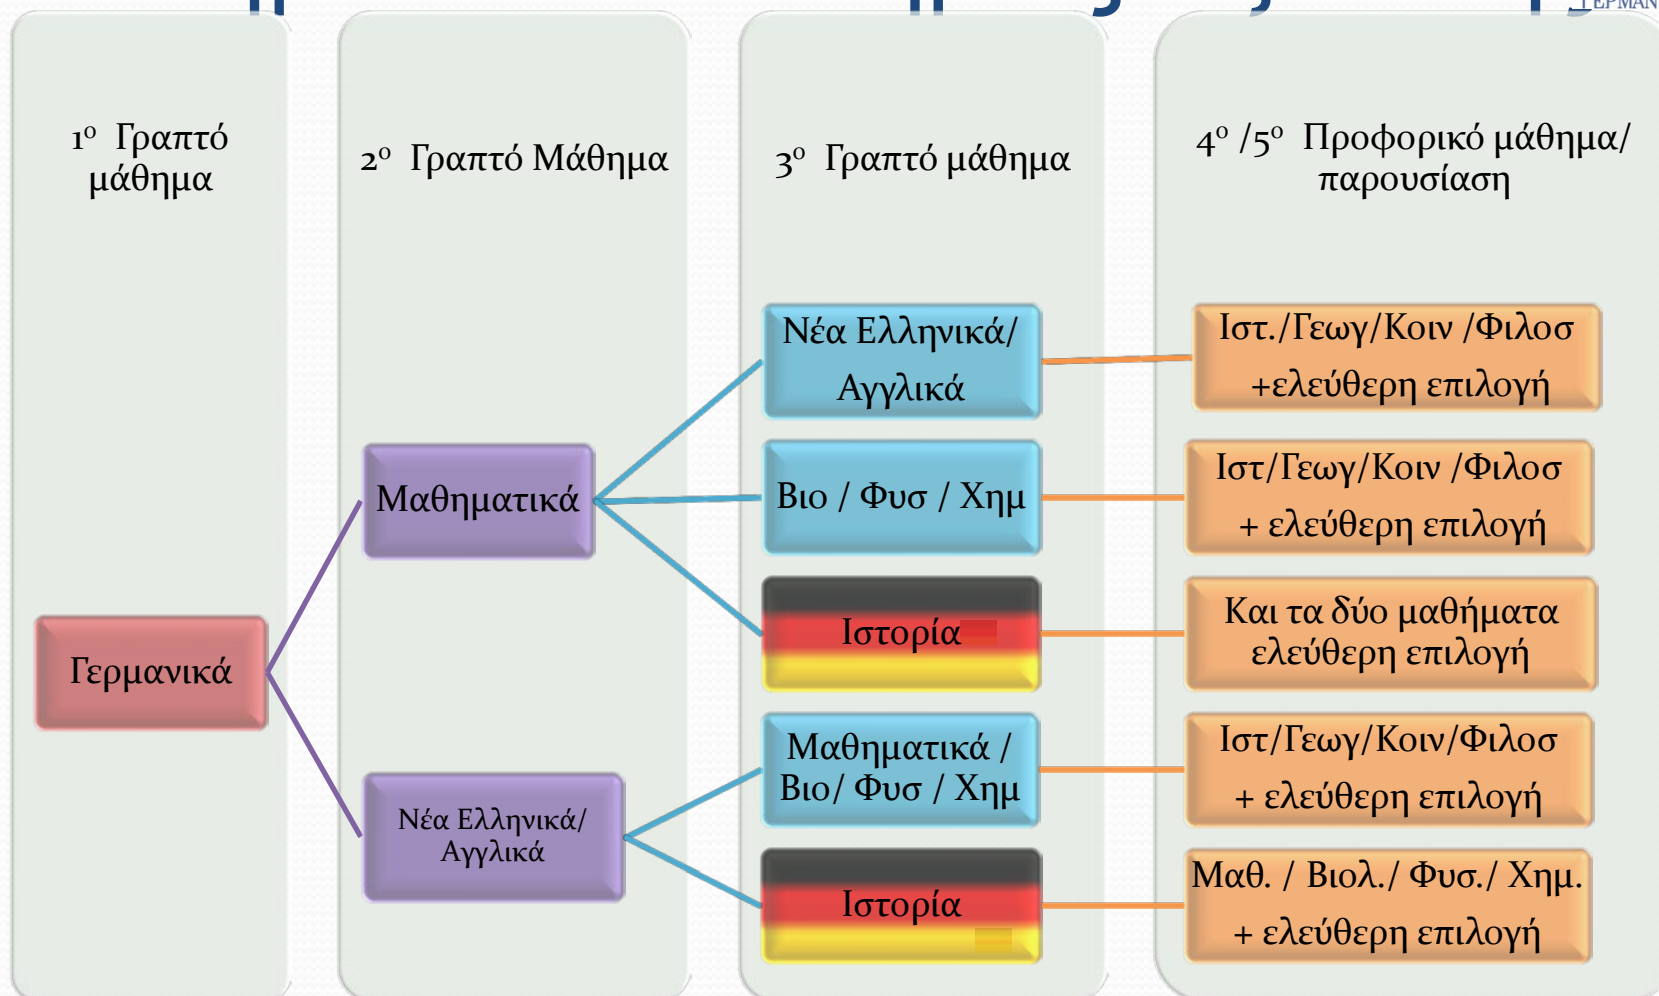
1ο Γραπτό μάθημα

2ο Γραπτό Μάθημα

3ο Γραπτό μάθημα

4ο /5ο Προφορικό μάθημα/ παρουσίαση

Γερμανικά

Μαθηματικά

Νέα Ελληνικά/ Αγγλικά

Νέα Ελληνικά/ Αγγλικά

Βιο / Φυσ / Χημ

Ιστορία

Μαθηματικά / Βιο/ Φυσ / Χημ

Ιστορία

Ιστ./Γεωγ/Κοιν /Φιλοσ +ελεύθερη επιλογή

Ιστ/Γεωγ/Κοιν /Φιλοσ + ελεύθερη επιλογή

Και τα δύο μαθήματα ελεύθερη επιλογή

Ιστ/Γεωγ/Κοιν/Φιλοσ + ελεύθερη επιλογή

Μαθ. / Βιολ./ Φυσ./ Χημ. + ελεύθερη επιλογή